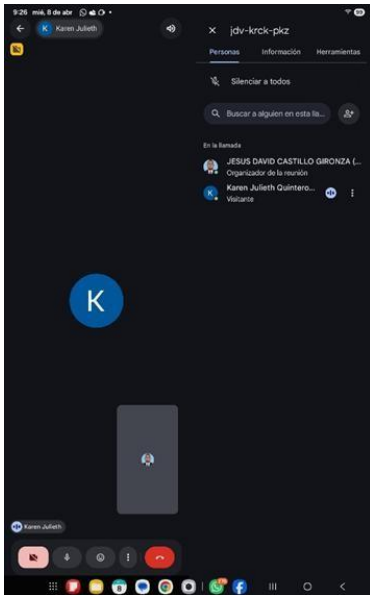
9:26 mié, 8 de abr

K Karen Julieth

jdv-krck-pkz

Personas Información Herramientas

Silenciar a todos

Buscar a alguien en esta lla...

En la llamada

JESUS DAVID CASTILLO GIRONZA (...
Organizador de la reunión

Karen Julieth Quintero...
Visitante

K

Karen Julieth